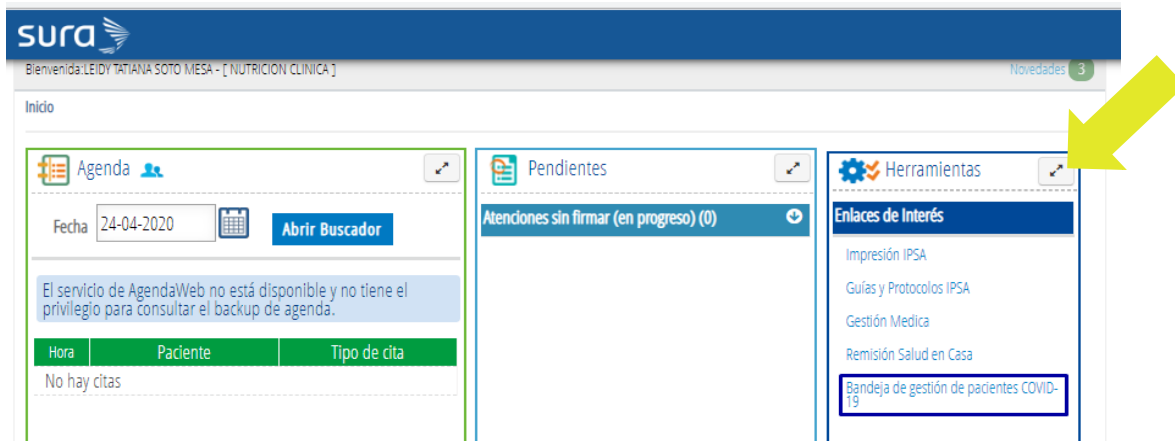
sura

Bienvenida:LEIDY TATIANA SOTO MESA - [ NUTRICION CLINICA ]

Novedades 3

Inicio

Agenda

Fecha 24-04-2020

Abrir Buscador

El servicio de AgendaWeb no está disponible y no tiene el privilegio para consultar el backup de agenda.

| Hora | Paciente | Tipo de cita |
|---|---|---|
| No hay citas | | |

Pendientes

Atenciones sin firmar (en progreso) (0)

Herramientas

Enlaces de Interés

Impresión IPSA

Guías y Protocolos IPSA

Gestión Medica

Remisión Salud en Casa

Bandeja de gestión de pacientes COVID-19